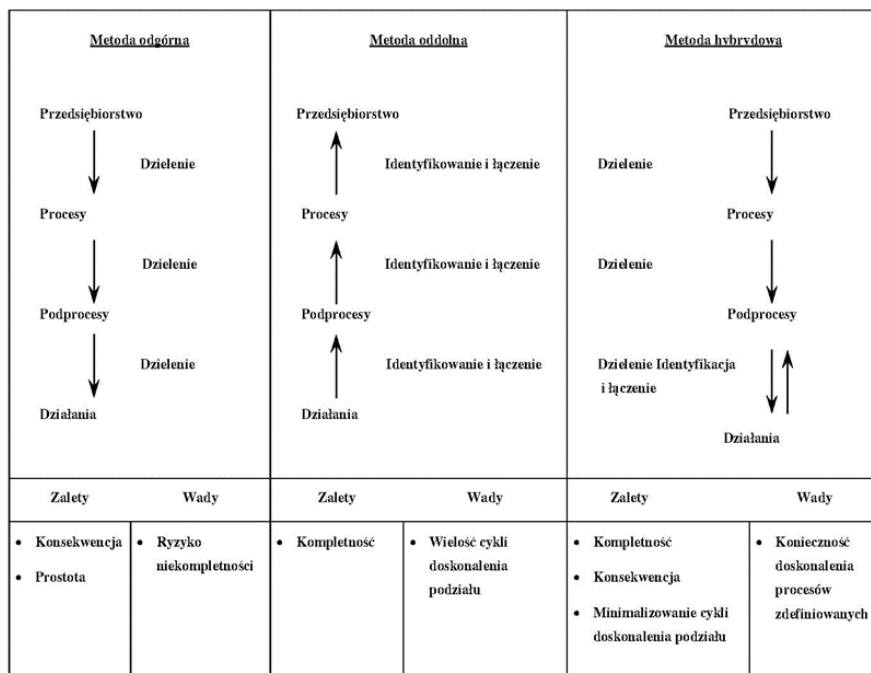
| Metoda odgórna | | Metoda oddolna | | Metoda hybrydowa | |
|---|---|---|---|---|---|
| Przedsiębiorstwo<br>Dzielenie<br>Procesy<br>Dzielenie<br>Podprocesy<br>Dzielenie<br>Działania | | Przedsiębiorstwo<br>Identyfikowanie i łączenie<br>Procesy<br>Identyfikowanie i łączenie<br>Podprocesy<br>Identyfikowanie i łączenie<br>Działania | | Przedsiębiorstwo<br>Dzielenie<br>Procesy<br>Dzielenie<br>Podprocesy<br>Dzielenie Identyfikacja i łączenie<br>Działania | |
| Zalety | Wady | Zalety | Wady | Zalety | Wady |
| • Konsekwencja<br>• Prostota | • Ryzyko niekompletności | • Kompletność | • Wielość cykli doskonalenia podziału | • Kompletność<br>• Konsekwencja<br>• Minimalizowanie cykli doskonalenia podziału | • Konieczność doskonalenia procesów zdefiniowanych |